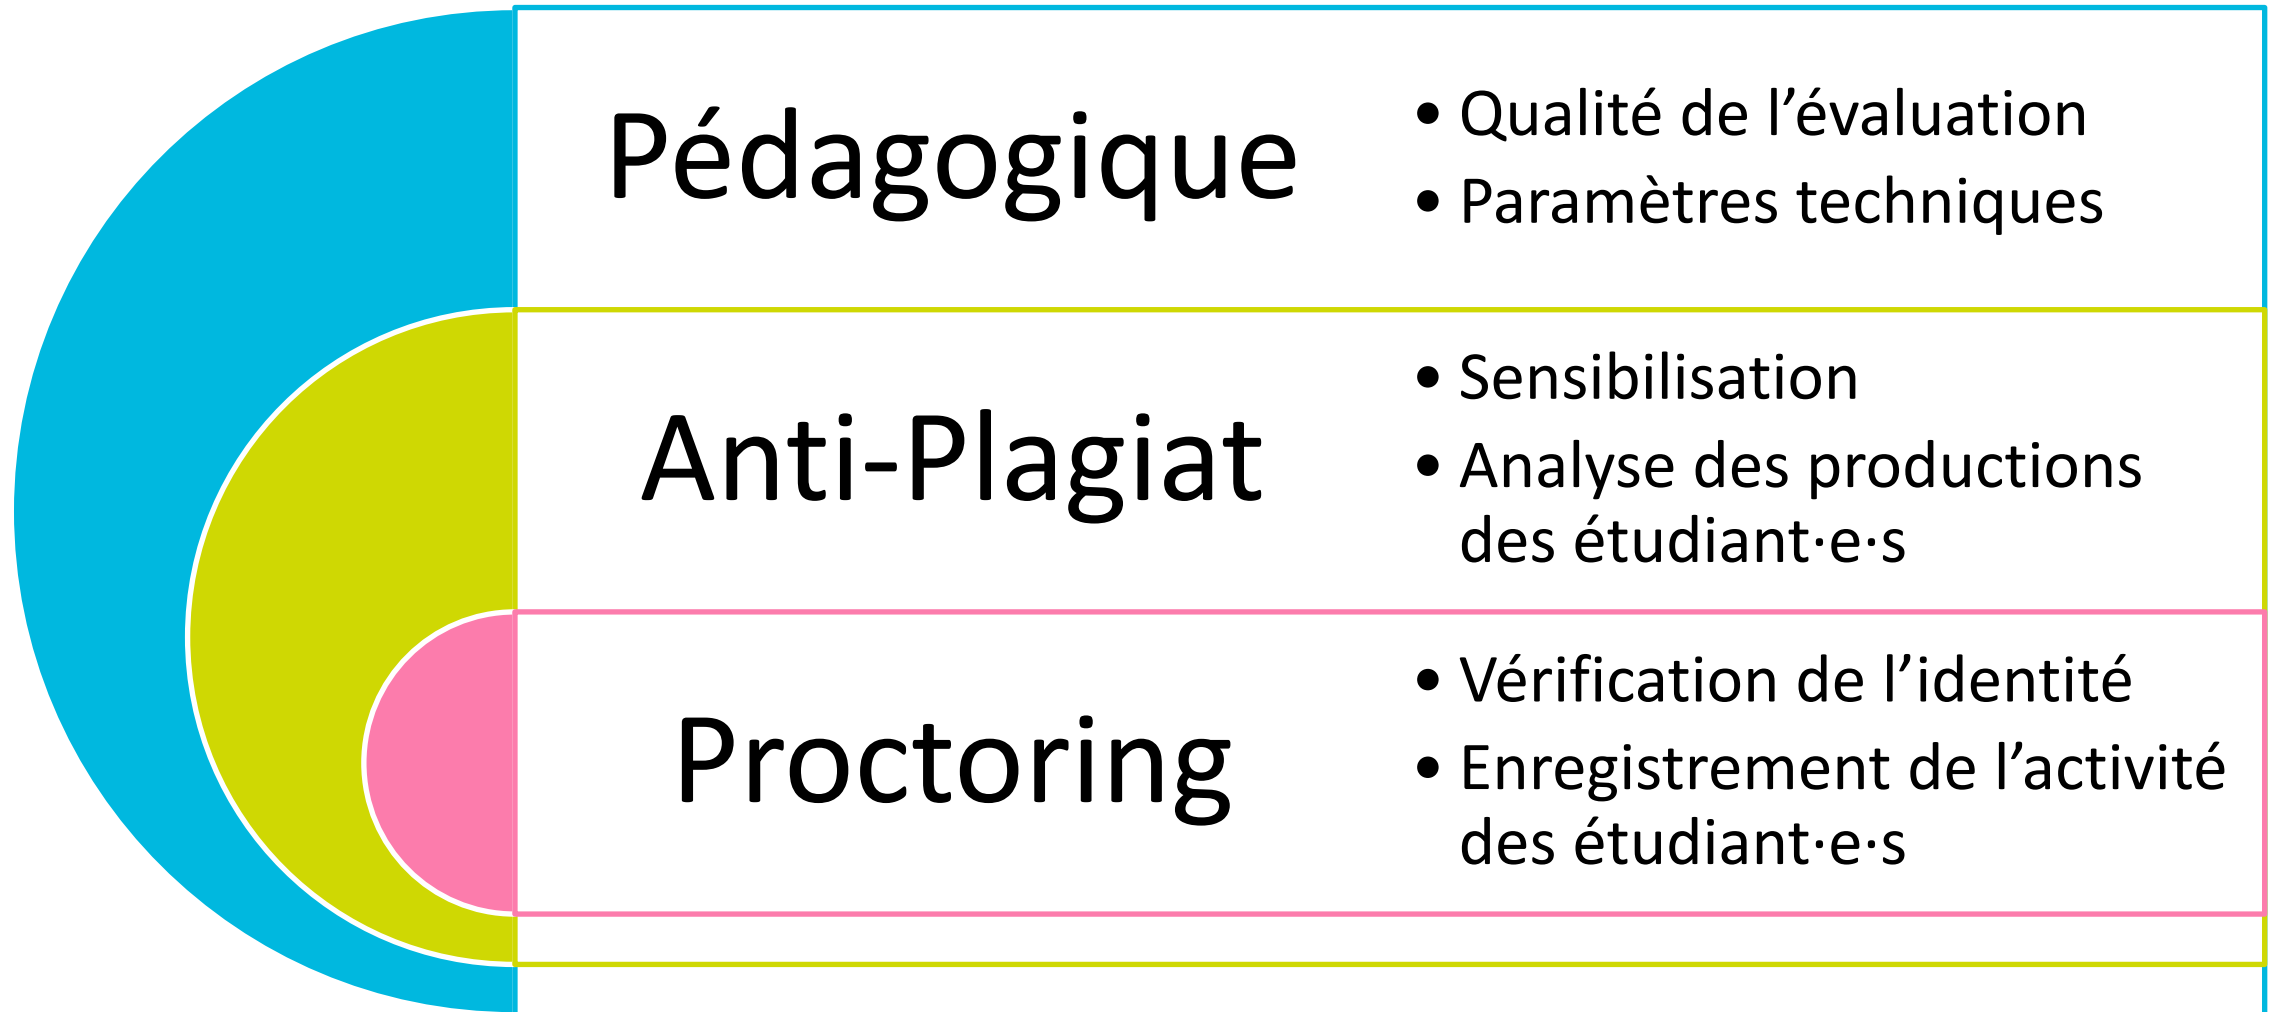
Pédagogique

- Qualité de l’évaluation
- Paramètres techniques

Anti-Plagiat

- Sensibilisation
- Analyse des productions des étudiant·e·s

Proctoring

- Vérification de l’identité
- Enregistrement de l’activité des étudiant·e·s